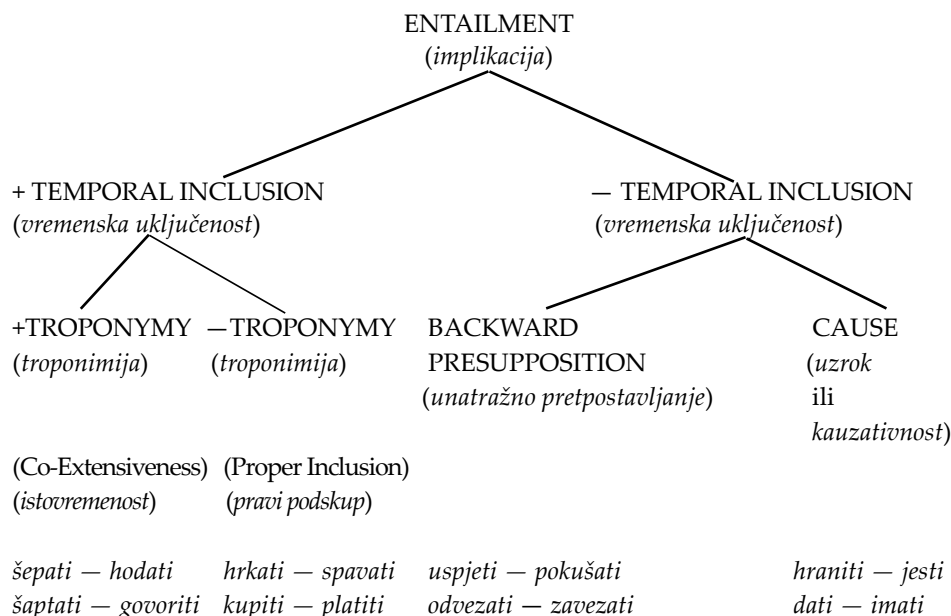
ENTAILMENT
(*implikacija*)

+ TEMPORAL INCLUSION
(*vremenska uključenost*)

+TROPONYMY
(*troponimija*)

(Co-Extensiveness)
(*istovremenost*)

*šepati — hodati*
*šaptati — govoriti*

—TROPONYMY
(*troponimija*)

(Proper Inclusion)
(*pravi podskup*)

*hrkati — spavati*
*kupiti — platiti*

— TEMPORAL INCLUSION
(*vremenska uključenost*)

BACKWARD PRESUPPOSITION
(*unatražno pretpostavljanje*)

*uspjeti — pokušati*
*odvezati — zavezati*

CAUSE
(*uzrok* ili *kauzativnost*)

*hraniti — jesti*
*dati — imati*